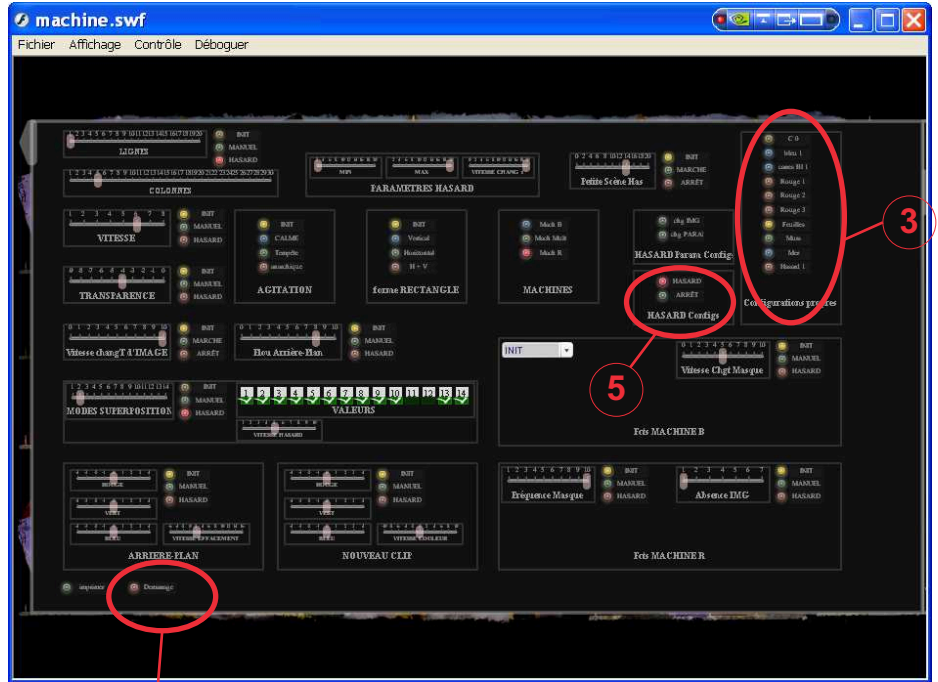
machine.swf

Fichier Affichage Contrôle Déboguer

1 2 3 4 5 6 7 8 9 10 11 12 13 14 15 16 17 18 19 20
LIGNES
INIT
MANUEL
HASARD

1 2 3 4 5 6 7 8 9 10 11 12 13 14 15 16 17 18 19 20 21 22 23 24 25 26 27 28 29 30
COLONNES

MPS
MAX
VITESSE CHANG T
PARAMETRES HASARD

0 2 4 6 8 10 12 14 16 18 20
Petite Scène Has
INIT
MARCHE
ARRÊT

C 0
bleu 1
canon BB 1
Rouge 1
Rouge 2
Rouge 3
Feuilles
Mon
Mer
Hasard 1
Configurations propres

1 2 3 4 5 6 7 8
VITESSE
INIT
MANUEL
HASARD

INIT
CALME
Tempête
anarchique
AGITATION

INIT
Vertical
Horizontal
H + V
formes RECTANGLE

Mach B
Mach Multi
Mach R
MACHINES

chg IMG
chg PARA
HASARD Param Config

HASARD
ARRÊT
HASARD Config

TRANSPARENCE
INIT
MANUEL
HASARD

0 1 2 3 4 5 6 7 8 9 10
Vitesse changT d'IMAGE
INIT
MARCHE
ARRÊT

0 1 2 3 4 5 6 7 8 9 10
Flou Arrière-Plan
INIT
MANUEL
HASARD

INIT

0 1 2 3 4 5 6 7 8 9 10
Vitesse Chgt Masque
INIT
MANUEL
HASARD

1 2 3 4 5 6 7 8 9 10 11 12 13 14
MODES SUPERPOSITION
INIT
MANUEL
HASARD

1 2 3 4 5 6 7 8 9 10 11 12 13 14
VALEURS
VITESSE HASARD

Fcts MACHINE B

ROUGE
VERT
BLEU
VITESSE EFFACEMENT
INIT
MANUEL
HASARD
ARRIERE-PLAN

ROUGE
VERT
BLEU
VITESSE COULEUR
INIT
MANUEL
HASARD
NOUVEAU CLIP

1 2 3 4 5 6 7 8 9 10
Fréquence Masque
INIT
MANUEL
HASARD

1 2 3 4 5 6 7
Absence IMG
INIT
MANUEL
HASARD

Fcts MACHINE R

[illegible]
Démarrage

3
5